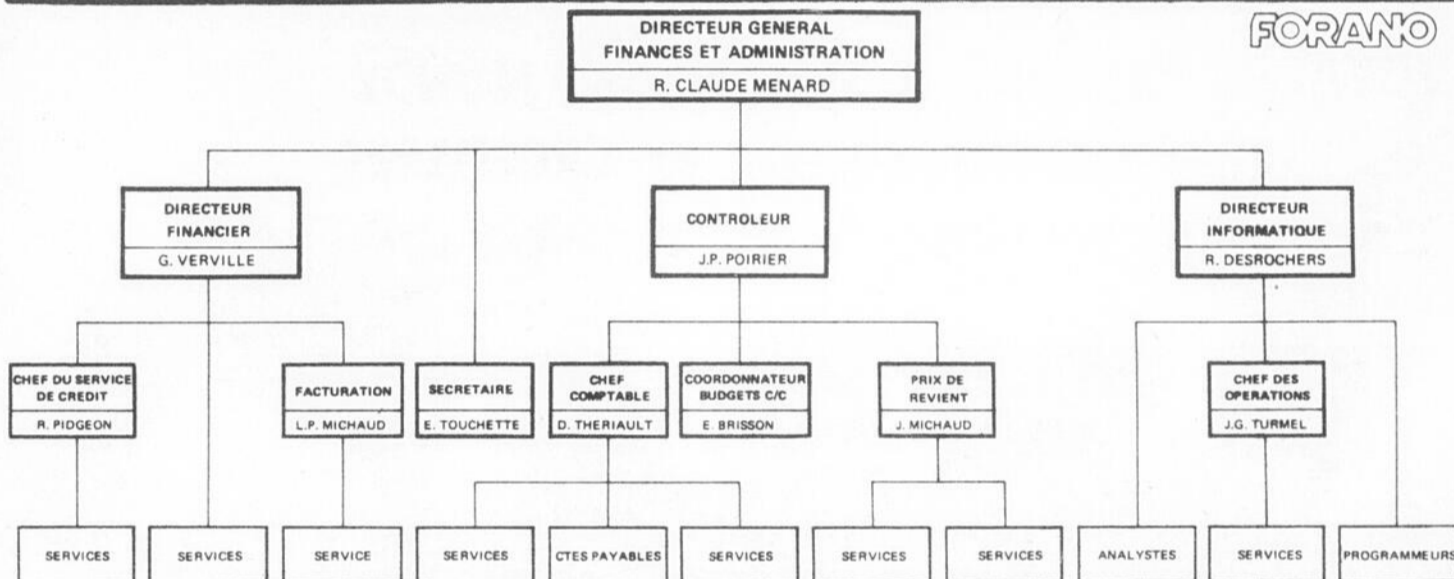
FORANO

DIRECTEUR GENERAL
FINANCES ET ADMINISTRATION
R. CLAUDE MENARD

DIRECTEUR FINANCIER
G. VERVILLE

CONTROLEUR
J.P. POIRIER

DIRECTEUR INFORMATIQUE
R. DESROCHERS

CHEF DU SERVICE DE CREDIT
R. PIDGEON

FACTURATION
L.P. MICHAUD

SECRETAIRE
E. TOUCHETTE

CHEF COMPTABLE
D. THERIAULT

COORDONNATEUR BUDGETS C/C
E. BRISSON

PRIX DE REVIENT
J. MICHAUD

CHEF DES OPERATIONS
J.G. TURMEL

SERVICES

SERVICES

SERVICE

SERVICES

CTES PAYABLES

SERVICES

SERVICES

SERVICES

ANALYSTES

SERVICES

PROGRAMMEURS